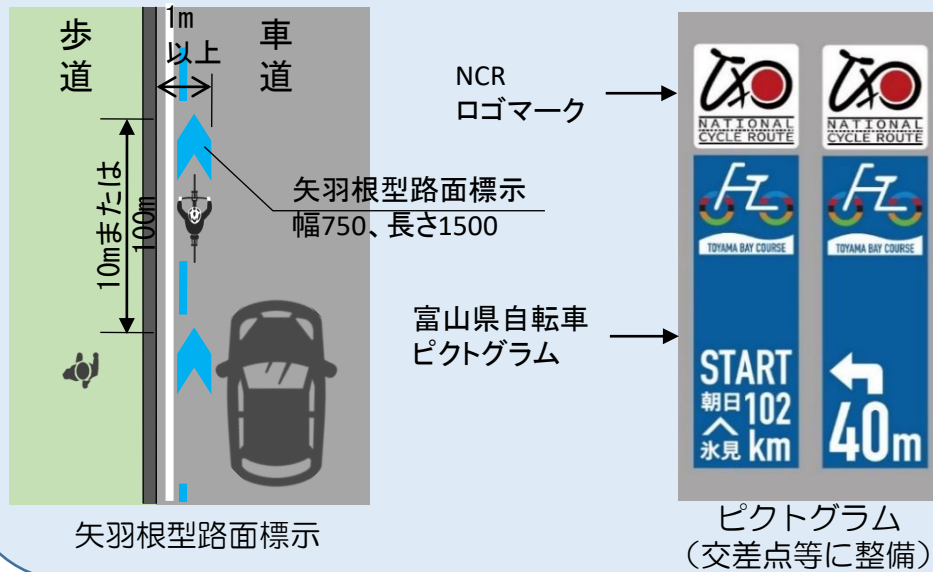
歩道

1m以上

車道

10mまたは100m

矢羽根型路面標示
幅750、長さ1500

矢羽根型路面標示

NCR
ロゴマーク

富山県自転車
ピクトグラム

NATIONAL CYCLE ROUTE

NATIONAL CYCLE ROUTE

TOYAMA BAY COURSE

TOYAMA BAY COURSE

START
朝日 102
氷見 km

40m

ピクトグラム
（交差点等に整備）